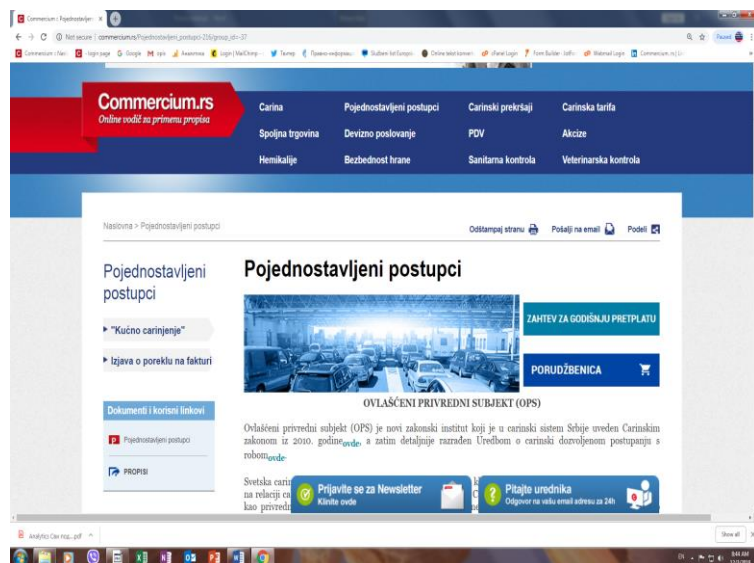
Commercium | Pojednostavljen ×

Not secure | commercium.rs/Pojednostavljeni_postupci-216/group_id=37

Commercium.rs
Online vodič za primenu propisa

Carina
Pojednostavljeni postupci
Carinski prekršaji
Carinska tarifa
Spoljna trgovina
Devizno poslovanje
PDV
Akcize
Hemikalije
Bezbednost hrane
Sanitarna kontrola
Veterinarska kontrola

Naslovna > Pojednostavljeni postupci

Odštampaj stranu
Pošalji na email
Podeli

Pojednostavljeni postupci

"Kućno carinjenje"
Izjava o poreklu na fakturi

Dokumenti i korisni linkovi
Pojednostavljeni postupci
PROPISI

Pojednostavljeni postupci

ZAHTEV ZA GODIŠNJU PRETPLATU

PORUDŽBENICA

OVLAŠĆENI PRIVREDNI SUBJEKT (OPS)

Ovlašćeni privredni subjekt (OPS) je novi zakonski institut koji je u carinski sistem Srbije uveden Carinskim zakonom iz 2010. godineovde, a zatim detaljnije razrađen Uredbom o carinski dozvoljenom postupanju s robomovde.

Svetska carin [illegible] na relaciji ca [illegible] kao privredn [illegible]

Prijavite se za Newsletter
Kliknite ovde

Pitajte urednika
Odgovor na vašu email adresu za 24h

Analytics Case incp....pdf

Show all